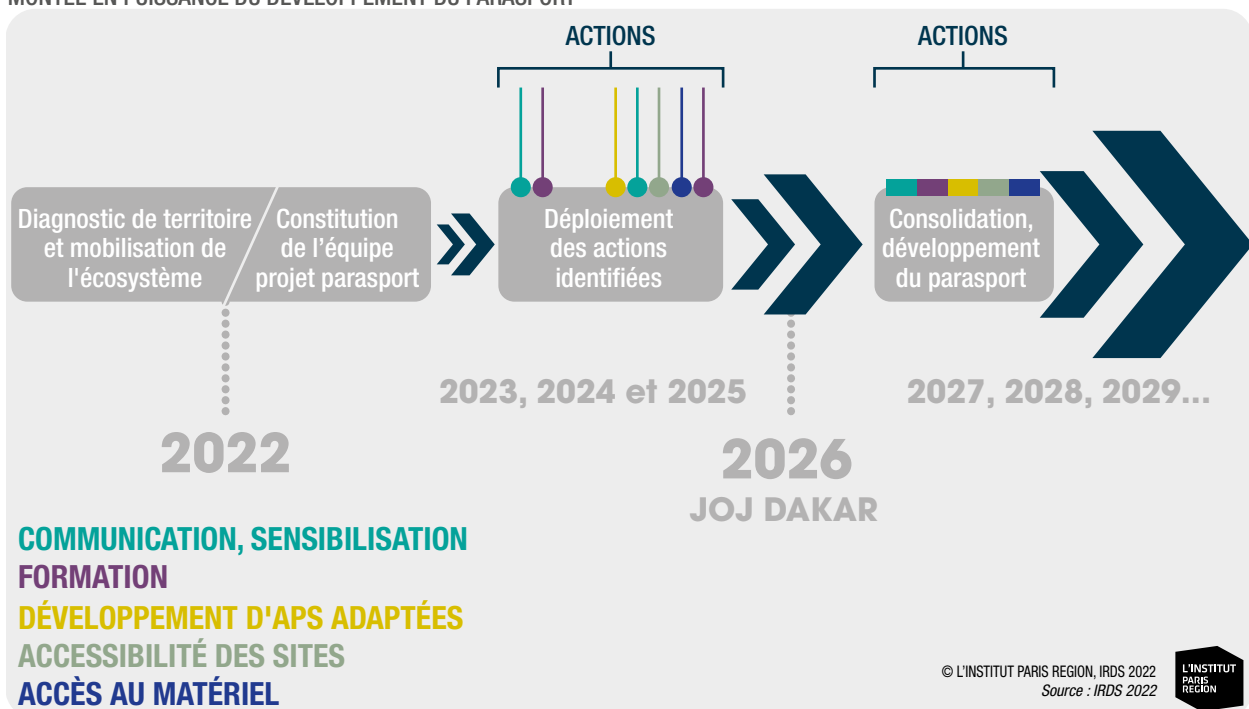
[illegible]

ACTIONS

ACTIONS

Diagnostic de territoire et mobilisation de l'écosystème

Constitution de l'équipe projet parasport

Déploiement des actions identifiées

Consolidation, développement du parasport

2022

2023, 2024 et 2025

2026
JOJ DAKAR

2027, 2028, 2029...

COMMUNICATION, SENSIBILISATION
FORMATION
DÉVELOPPEMENT D'APS ADAPTÉES
ACCESSIBILITÉ DES SITES
ACCÈS AU MATÉRIEL

© L'INSTITUT PARIS REGION, IRDS 2022
Source : IRDS 2022

L'INSTITUT PARIS REGION